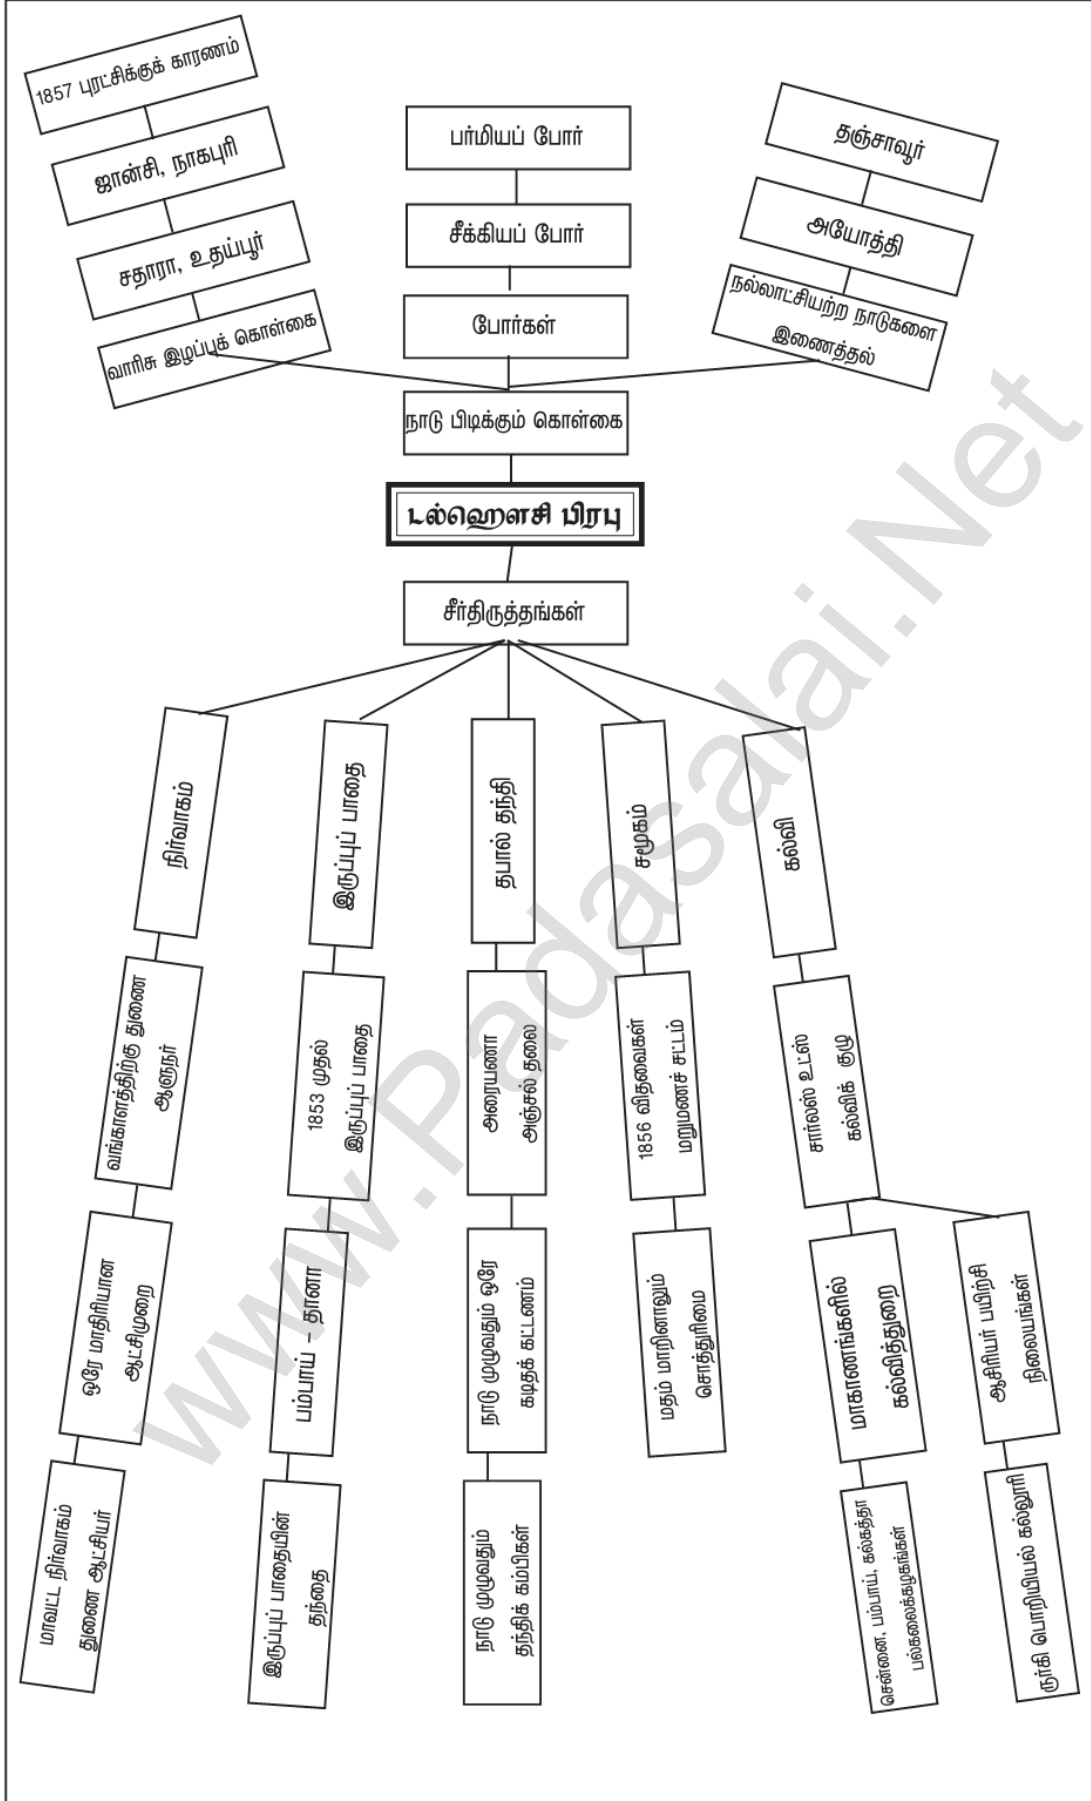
1857 புரட்சிக்குக் காரணம்

ஜான்சி, நாகபுரி

சதாரா, உதய்பூர்

வாரிசு இழப்புக் கொள்கை

பர்மியப் போர்

சீக்கியப் போர்

போர்கள்

தஞ்சாவூர்

அயோத்தி

நல்லாட்சியற்ற நாடுகளை இணைத்தல்

நாடு பிடிக்கும் கொள்கை

டல்ஹௌசி பிரபு

சீர்திருத்தங்கள்

நிர்வாகம்

வங்காளத்திற்கு துணை ஆளுநர்

ஒரே மாதிரியான ஆட்சிமுறை

மாவட்ட நிர்வாகம் துணை ஆட்சியர்

இருப்புப் பாதை

1853 முதல் இருப்புப் பாதை

பம்பாய் – தானா

இருப்புப் பாதையின் தந்தை

தபால் தந்தி

அரையணா அஞ்சல் தலை

நாடு முழுவதும் ஒரே கடிதக் கட்டணம்

நாடு முழுவதும் தந்திக் கம்பிகள்

சமூகம்

1856 விதவைகள் மறுமணச் சட்டம்

மதம் மாறினாலும் சொத்துரிமை

கல்வி

சார்லஸ் உட்ஸ் கல்விக் குழு

மாகாணங்களில் கல்வித்துறை

சென்னை, பம்பாய், கல்கத்தா பல்கலைக்கழகங்கள்

ஆசிரியர் பயிற்சி நிலையங்கள்

ரூர்கி பொறியியல் கல்லூரி

www.Padasalai.Net